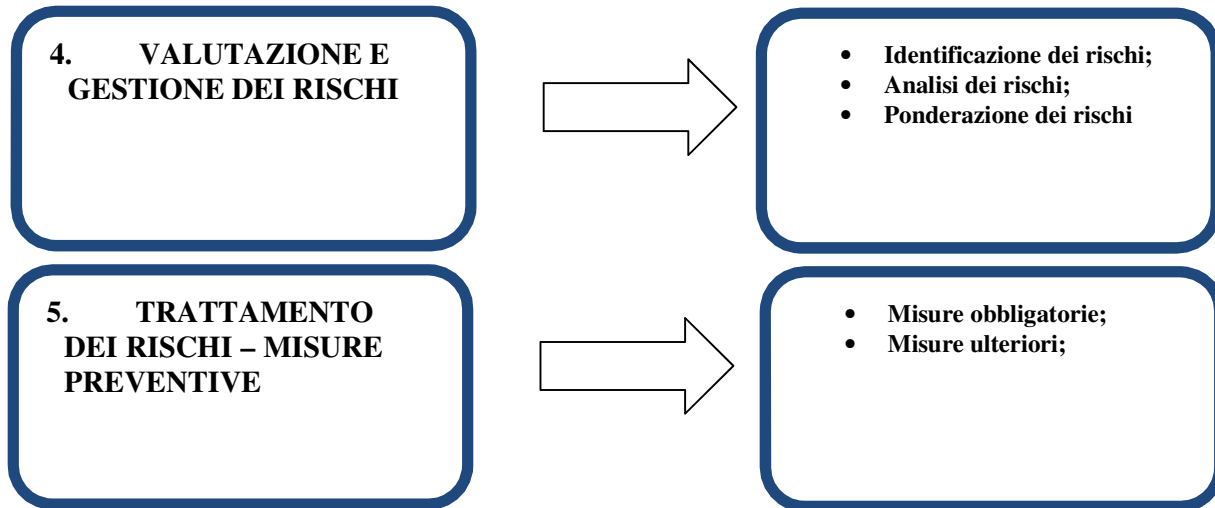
4. VALUTAZIONE E GESTIONE DEI RISCHI

- Identificazione dei rischi;
- Analisi dei rischi;
- Ponderazione dei rischi

5. TRATTAMENTO DEI RISCHI – MISURE PREVENTIVE

- Misure obbligatorie;
- Misure ulteriori;